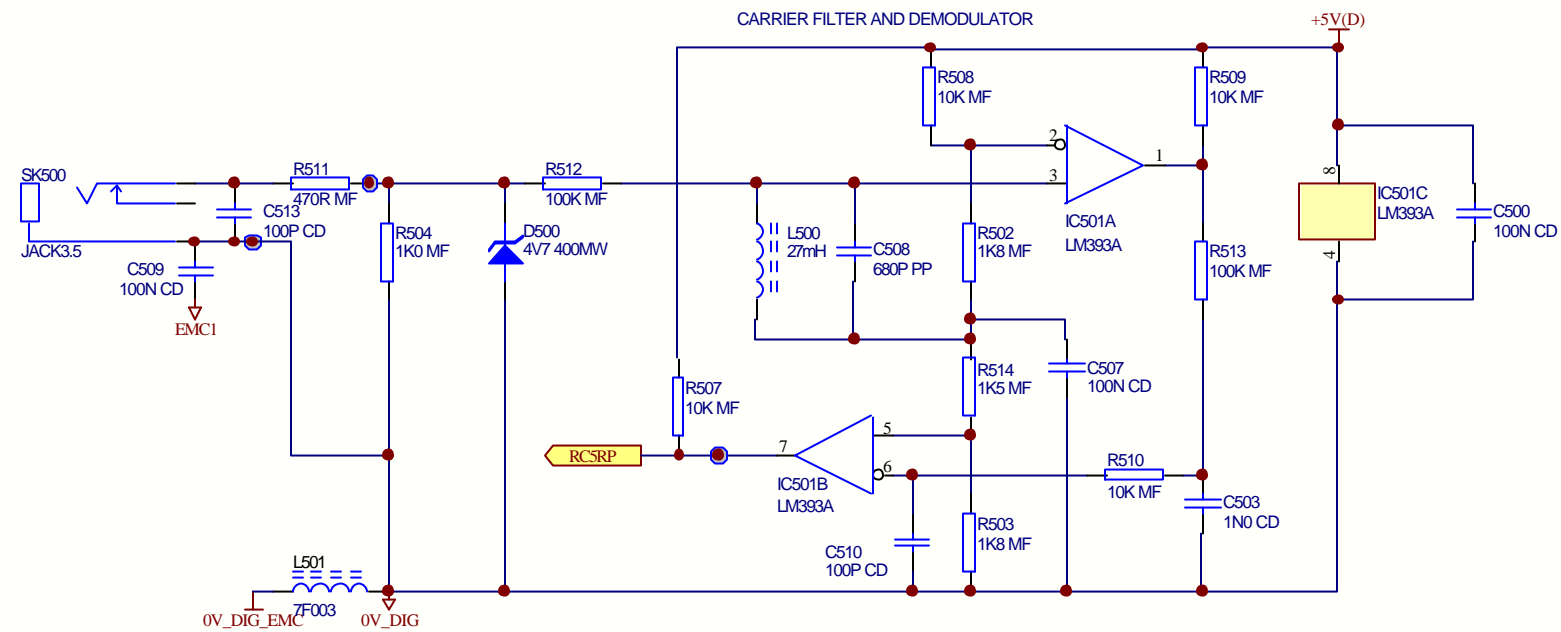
CARRIER FILTER AND DEMODULATOR

+5V(D)

SK500

JACK3.5

R511
470R MF

C513
100P CD

C509
100N CD

EMC1

R504
1K0 MF

D500
4V7 400MW

R512
100K MF

L500
27mH

C508
680P PP

R508
10K MF

2

3

IC501A
LM393A

1

R509
10K MF

R502
1K8 MF

R513
100K MF

8

IC501C
LM393A

4

C500
100N CD

C507
100N CD

R514
1K5 MF

R507
10K MF

RC5RP

7

5

6

IC501B
LM393A

R510
10K MF

C503
1N0 CD

R503
1K8 MF

C510
100P CD

L501

7F003

0V_DIG_EMC

0V_DIG